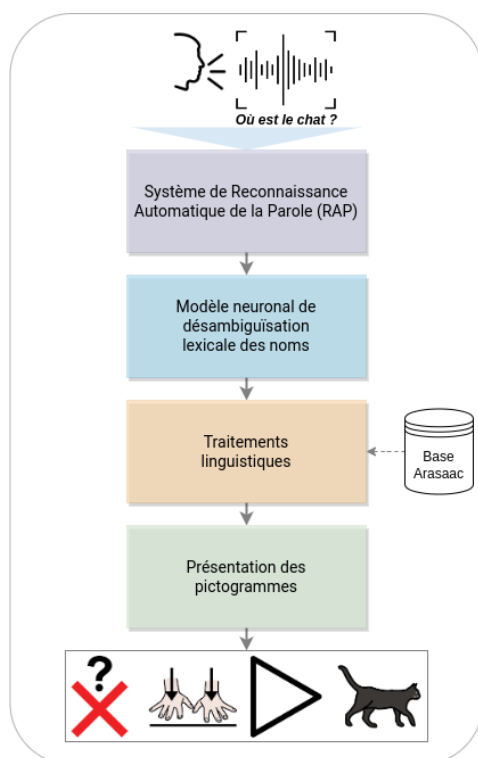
Où est le chat ?

Système de Reconnaissance Automatique de la Parole (RAP)

Modèle neuronal de désambiguïsation lexicale des noms

Traitements linguistiques

Base Arasaac

Présentation des pictogrammes

?